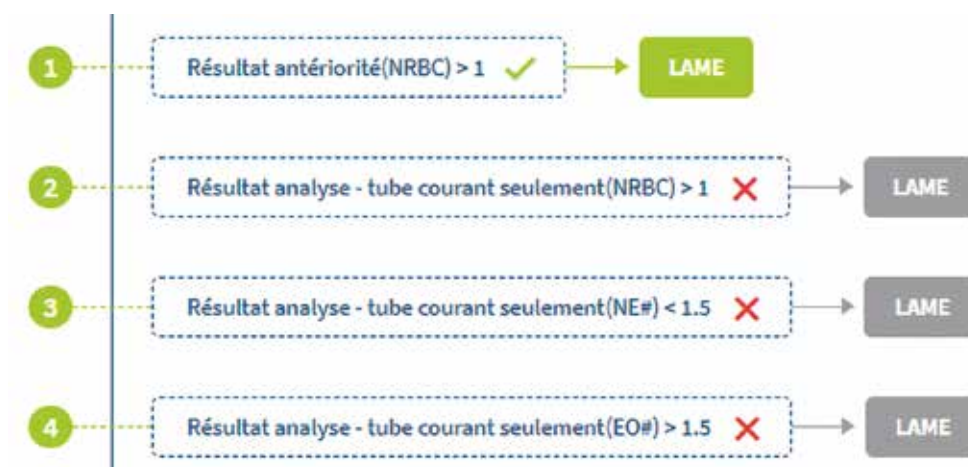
1 Résultat antériorité(NRBC) > 1 LAME

2 Résultat analyse - tube courant seulement(NRBC) > 1 LAME

3 Résultat analyse - tube courant seulement(NE#) < 1.5 LAME

4 Résultat analyse - tube courant seulement(EO#) > 1.5 LAME